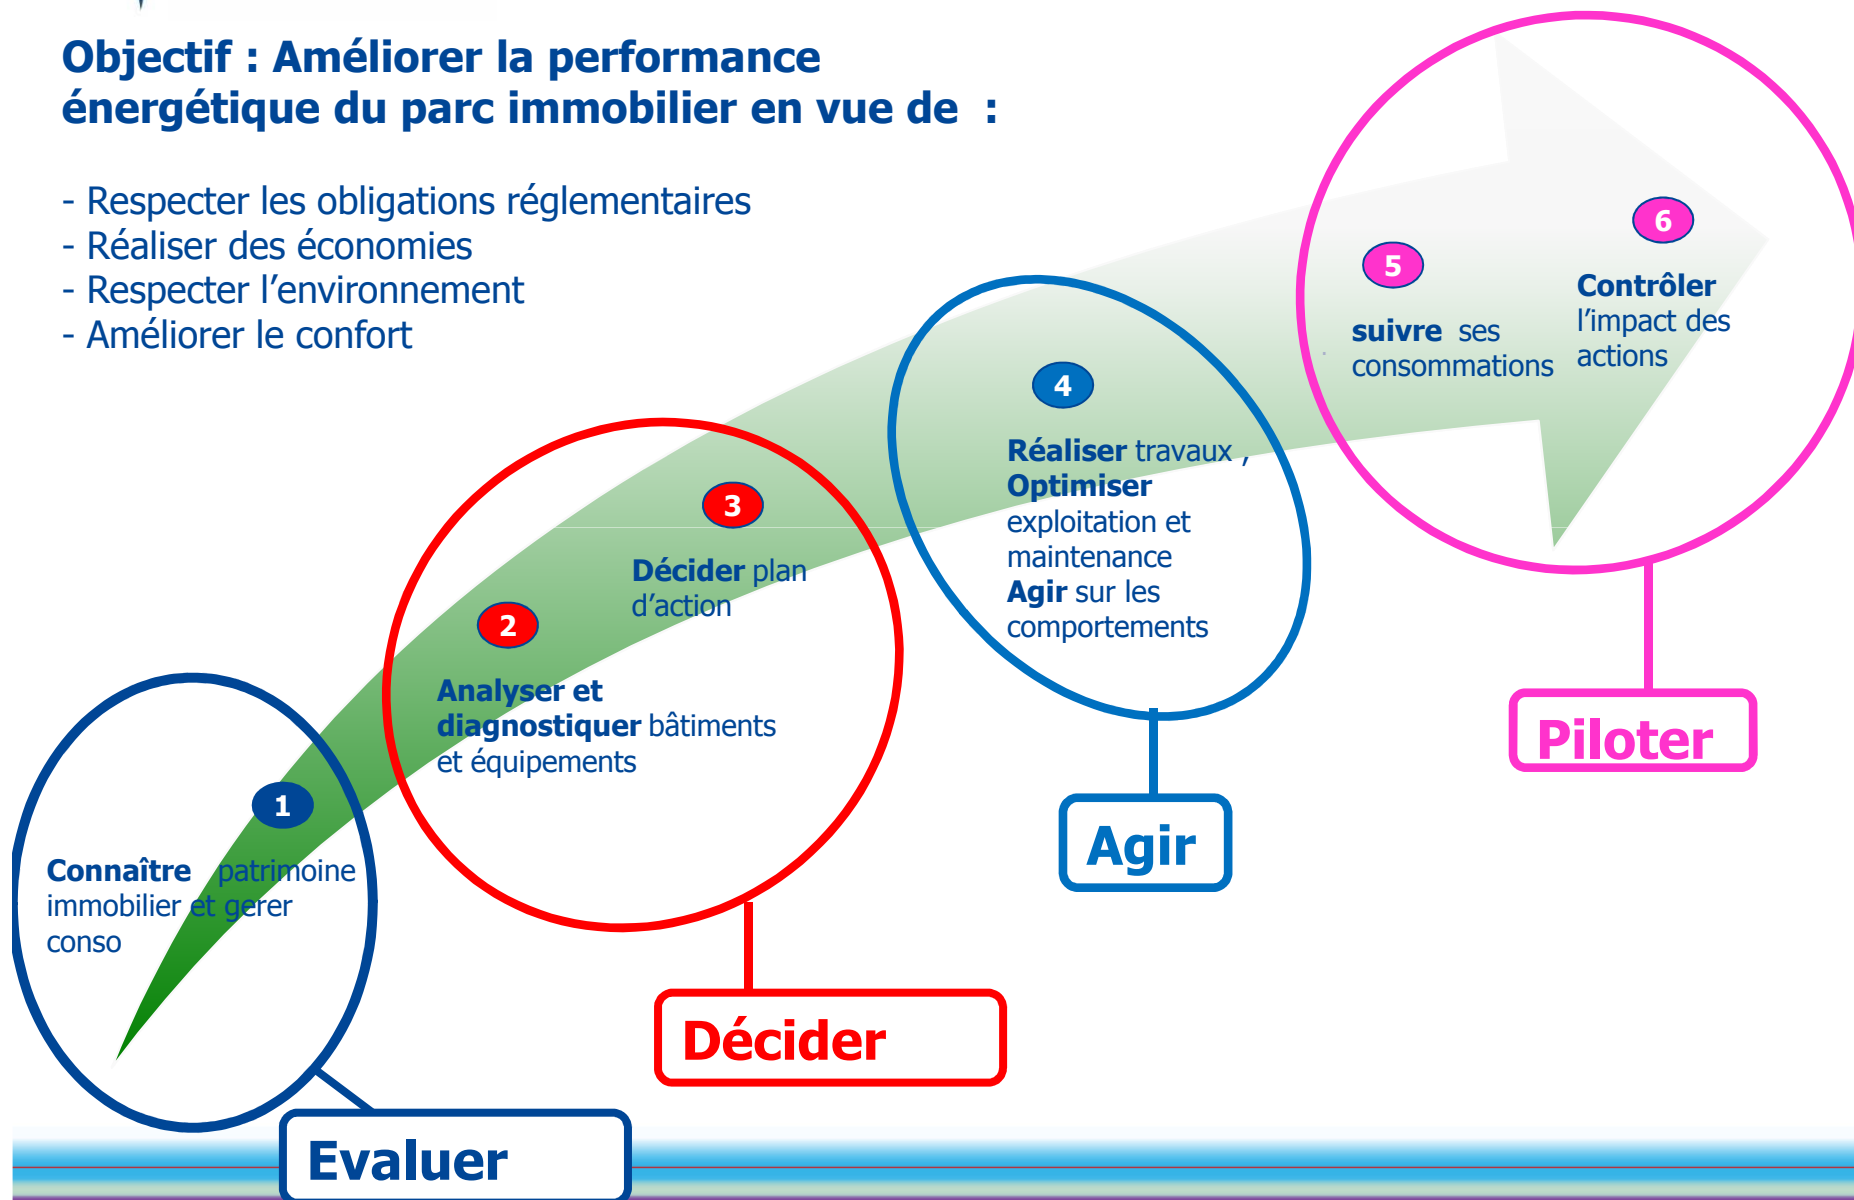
Objectif : Améliorer la performance énergétique du parc immobilier en vue de :

- Respecter les obligations réglementaires
- Réaliser des économies
- Respecter l’environnement
- Améliorer le confort

1
Connaître patrimoine immobilier et gerer conso

2
Analyser et diagnostiquer bâtiments et équipements

3
Décider plan d’action

4
Réaliser travaux , Optimiser exploitation et maintenance Agir sur les comportements

5
suivre ses consommations

6
Contrôler l’impact des actions

Evaluer

Décider

Agir

Piloter